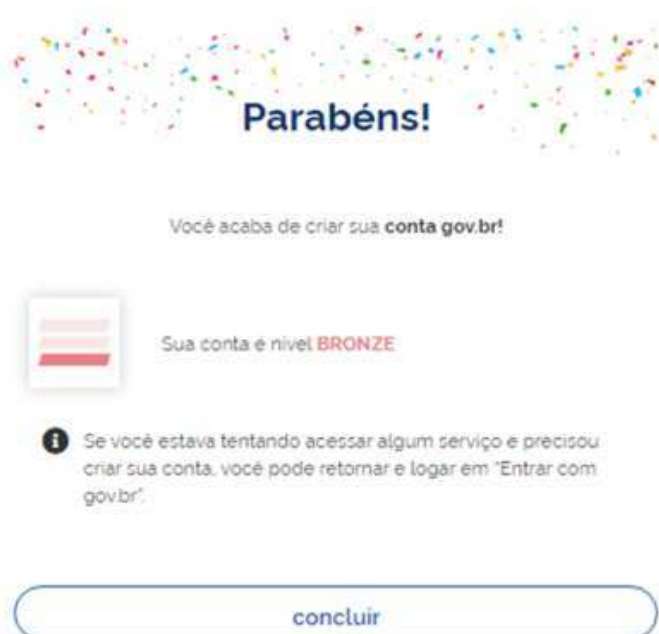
Parabéns!

Você acaba de criar sua conta gov.br!

Sua conta é nível BRONZE

Se você estava tentando acessar algum serviço e precisou criar sua conta, você pode retornar e logar em "Entrar com gov.br".

concluir